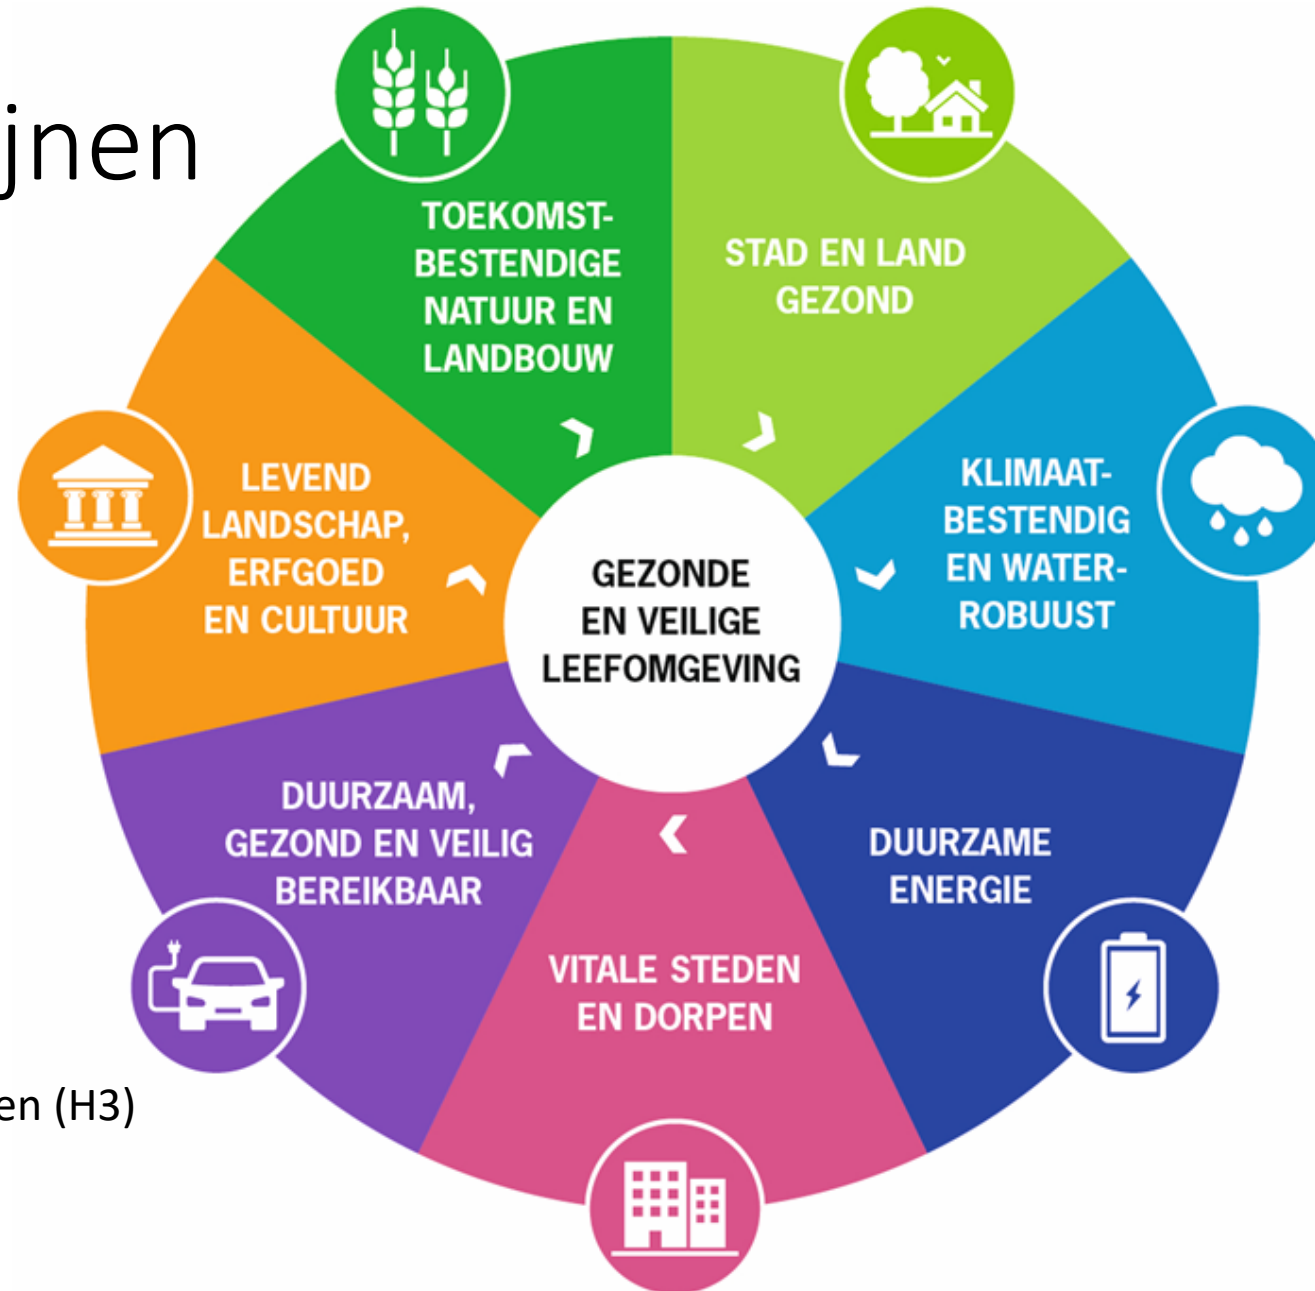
jnen

TOEKOMSTBESTENDIGE NATUUR EN LANDBOUW

STAD EN LAND GEZOND

KLIMAATBESTENDIG EN WATERROBUUST

DUURZAME ENERGIE

VITALE STEDEN EN DORPEN

DUURZAAM, GEZOND EN VEILIG BEREIKBAAR

LEVEND LANDSCHAP, ERFGOED EN CULTUUR

GEZONDE EN VEILIGE LEEFOMGEVING

en (H3)